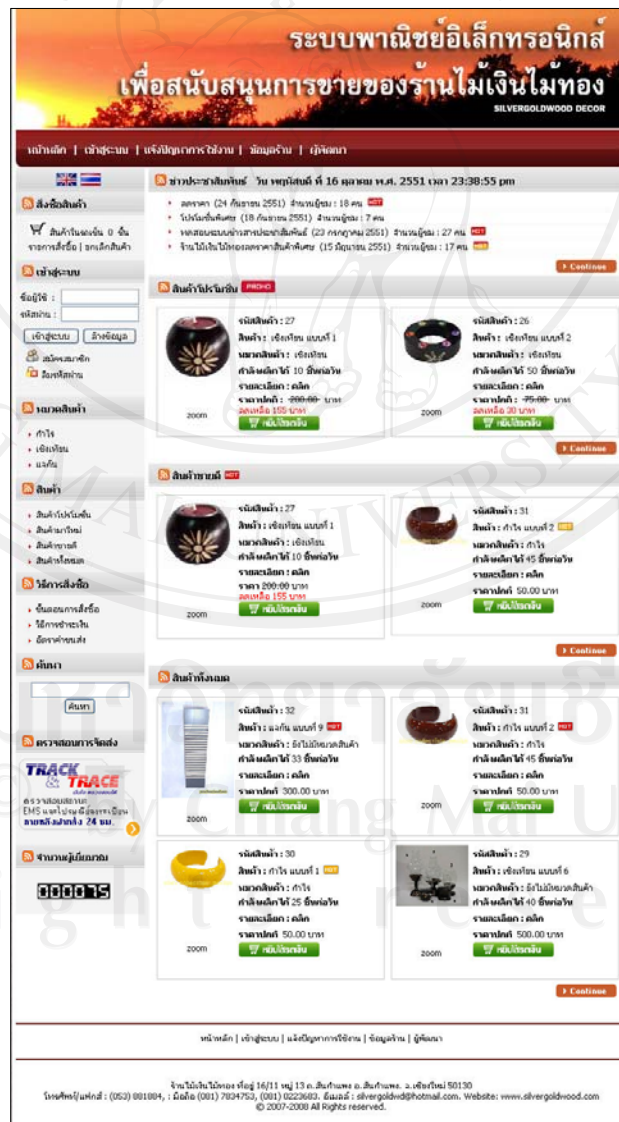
ระบบพาณิชย์อิเล็กทรอนิกส์
เพื่อสนับสนุนการขายของร้านไม้เงินไม้ทอง
SILVERGOLDWOOD DECOR

หน้าหลัก | เข้าสู่ระบบ | แจ้งปัญหาการใช้งาน | ข้อมูลร้าน | ผู้พัฒนา

สั่งซื้อสินค้า
สินค้าในตะกร้า 0 ชิ้น
รายการสั่งซื้อ | ยกเลิกสินค้า

เข้าสู่ระบบ
ชื่อผู้ใช้ :
รหัสผ่าน :
เข้าสู่ระบบ ล้างข้อมูล
สมัครสมาชิก
ลืมรหัสผ่าน

หมวดสินค้า
กำไล
เชิงเทียน
แจกัน

สินค้า
สินค้าโปรโมชั่น
สินค้ามาใหม่
สินค้าขายดี
สินค้าทั้งหมด

วิธีการสั่งซื้อ
ขั้นตอนการสั่งซื้อ
วิธีการชำระเงิน
อัตราค่าขนส่ง

ค้นหา
ค้นหา

ตรวจสอบการจัดส่ง
TRACK & TRACE
ตรวจสอบสถานะ EMS และไปรษณีย์ลงทะเบียน หลังฝากส่ง 24 ชม.

จำนวนผู้เยี่ยมชม
000075

ข่าวประชาสัมพันธ์ วัน พฤหัสบดี ที่ 16 ตุลาคม พ.ศ. 2551 เวลา 23:38:55 pm
ลดราคา (24 กันยายน 2551) จำนวนผู้ชม : 18 คน HOT
โปรโมชั่นพิเศษ (18 กันยายน 2551) จำนวนผู้ชม : 7 คน
ทดสอบระบบข่าวสารประชาสัมพันธ์ (23 กรกฎาคม 2551) จำนวนผู้ชม : 27 คน HOT
ร้านไม้เงินไม้ทองลดราคาสินค้าพิเศษ (15 มิถุนายน 2551) จำนวนผู้ชม : 17 คน NEW
Continue

สินค้าโปรโมชั่น PROMO
zoom
รหัสสินค้า : 27
สินค้า : เชิงเทียน แบบที่ 1
หมวดสินค้า : เชิงเทียน
กำลังผลิตได้ 10 ชิ้นต่อวัน
รายละเอียด : คลิก
ราคาปกติ : 200.00 บาท
ลดเหลือ 155 บาท
หยิบใส่ตะกร้า

zoom
รหัสสินค้า : 26
สินค้า : เชิงเทียน แบบที่ 2
หมวดสินค้า : เชิงเทียน
กำลังผลิตได้ 50 ชิ้นต่อวัน
รายละเอียด : คลิก
ราคาปกติ : 75.00 บาท
ลดเหลือ 30 บาท
หยิบใส่ตะกร้า
Continue

สินค้าขายดี HOT
zoom
รหัสสินค้า : 27
สินค้า : เชิงเทียน แบบที่ 1
หมวดสินค้า : เชิงเทียน
กำลังผลิตได้ 10 ชิ้นต่อวัน
รายละเอียด : คลิก
ราคา 200.00 บาท
ลดเหลือ 155 บาท
หยิบใส่ตะกร้า

zoom
รหัสสินค้า : 31
สินค้า : กำไล แบบที่ 2 NEW
หมวดสินค้า : กำไล
กำลังผลิตได้ 45 ชิ้นต่อวัน
รายละเอียด : คลิก
ราคาปกติ 50.00 บาท
หยิบใส่ตะกร้า
Continue

สินค้าทั้งหมด
zoom
รหัสสินค้า : 32
สินค้า : แจกัน แบบที่ 9 HOT
หมวดสินค้า : ยังไม่มีหมวดสินค้า
กำลังผลิตได้ 33 ชิ้นต่อวัน
รายละเอียด : คลิก
ราคาปกติ 300.00 บาท
หยิบใส่ตะกร้า

zoom
รหัสสินค้า : 31
สินค้า : กำไล แบบที่ 2 HOT
หมวดสินค้า : กำไล
กำลังผลิตได้ 45 ชิ้นต่อวัน
รายละเอียด : คลิก
ราคาปกติ 50.00 บาท
หยิบใส่ตะกร้า

zoom
รหัสสินค้า : 30
สินค้า : กำไล แบบที่ 1 NEW
หมวดสินค้า : กำไล
กำลังผลิตได้ 25 ชิ้นต่อวัน
รายละเอียด : คลิก
ราคาปกติ 50.00 บาท
หยิบใส่ตะกร้า

zoom
รหัสสินค้า : 29
สินค้า : เชิงเทียน แบบที่ 6
หมวดสินค้า : ยังไม่มีหมวดสินค้า
กำลังผลิตได้ 40 ชิ้นต่อวัน
รายละเอียด : คลิก
ราคาปกติ 500.00 บาท
หยิบใส่ตะกร้า
Continue

หน้าหลัก | เข้าสู่ระบบ | แจ้งปัญหาการใช้งาน | ข้อมูลร้าน | ผู้พัฒนา

ร้านไม้เงินไม้ทอง ที่อยู่ 16/11 หมู่ 13 ต.สันกำแพง อ.สันกำแพง จ.เชียงใหม่ 50130
โทรศัพท์/แฟกซ์ : (053) 881884, : มือถือ (081) 7834753, (081) 0223683. อีเมลล์ : silvergoldwd@hotmail.com. Website: www.silvergoldwood.com
© 2007-2008 All Rights reserved.